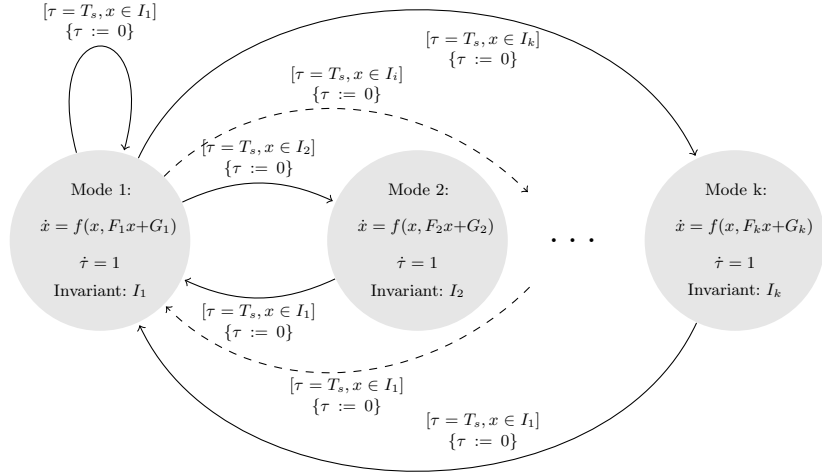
$[\tau = T_s, x \in I_1]$
$\{\tau := 0\}$

$[\tau = T_s, x \in I_k]$
$\{\tau := 0\}$

$[\tau = T_s, x \in I_i]$
$\{\tau := 0\}$

$[\tau = T_s, x \in I_2]$
$\{\tau := 0\}$

Mode 1:
$\dot{x} = f(x, F_1x+G_1)$
$\dot{\tau} = 1$
Invariant: $I_1$

Mode 2:
$\dot{x} = f(x, F_2x+G_2)$
$\dot{\tau} = 1$
Invariant: $I_2$

. . .

Mode k:
$\dot{x} = f(x, F_kx+G_k)$
$\dot{\tau} = 1$
Invariant: $I_k$

$[\tau = T_s, x \in I_1]$
$\{\tau := 0\}$

$[\tau = T_s, x \in I_1]$
$\{\tau := 0\}$

$[\tau = T_s, x \in I_1]$
$\{\tau := 0\}$